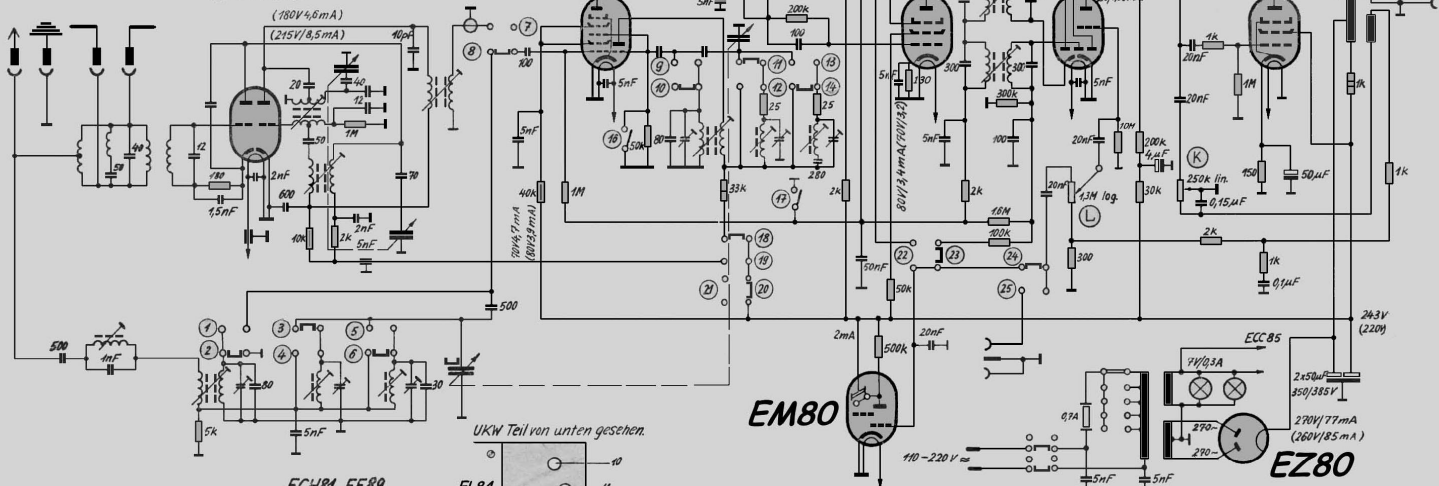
(180V 4,6mA)
(215V/8,5mA)
10pF
20
40
12
1M
50
70
12
180
1,5nF
2nF
600
2nF
10k
2k
5nF
50
40
8
7
100
5nF
5nF
9
10
16
50k
80
11
12
25
13
14
25
280
33k
17
40k
1M
18
19
21
20
70V 4,7mA
(80V 3,9mA)
200k
100
5nF
130
80V/3,4mA (70V/3,2)
2k
300
30
5nF
100
300k
2k
20nF
10H
200k
4μF
1,3M log.
L
30k
1,6M
100k
50nF
22
23
24
25
50k
300
2k
1k
0,1μF
1k
20nF
20nF
1M
150
50μF
K
250k lin.
0,15μF
1k
1k
243V
(220V)
500
1nF
1
2
80
5k
3
4
5nF
5
6
30
500
2mA
500k
20nF
EM80
ECC85
7V/0,3A
0,7A
110-220V ≈
5nF
5nF
2x50μF
350/385V
270V/77mA
(260V/85mA)
270~
270~
EZ80
UKW Teil von unten gesehen.
10
ECH81 EF89
EL84